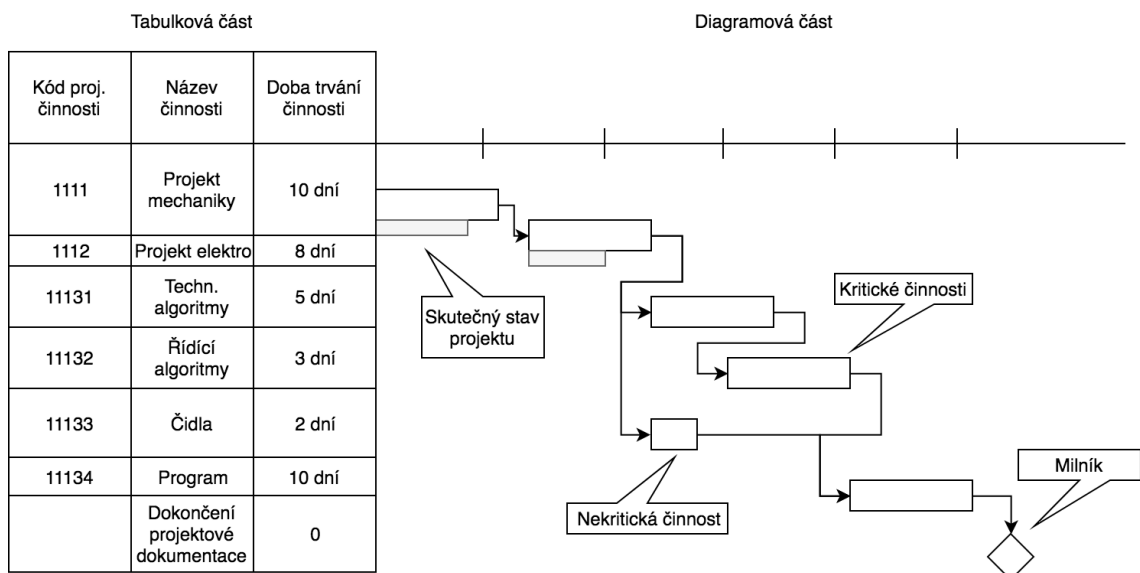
Tabulková část

Diagramová část

| Kód proj. činnosti | Název činnosti | Doba trvání činnosti |
|---|---|---|
| 1111 | Projekt mechaniky | 10 dní |
| 1112 | Projekt elektro | 8 dní |
| 11131 | Techn. algoritmy | 5 dní |
| 11132 | Řídící algoritmy | 3 dní |
| 11133 | Čidla | 2 dní |
| 11134 | Program | 10 dní |
| | Dokončení projektové dokumentace | 0 |

Skutečný stav projektu

Kritické činnosti

Nekritická činnost

Milník